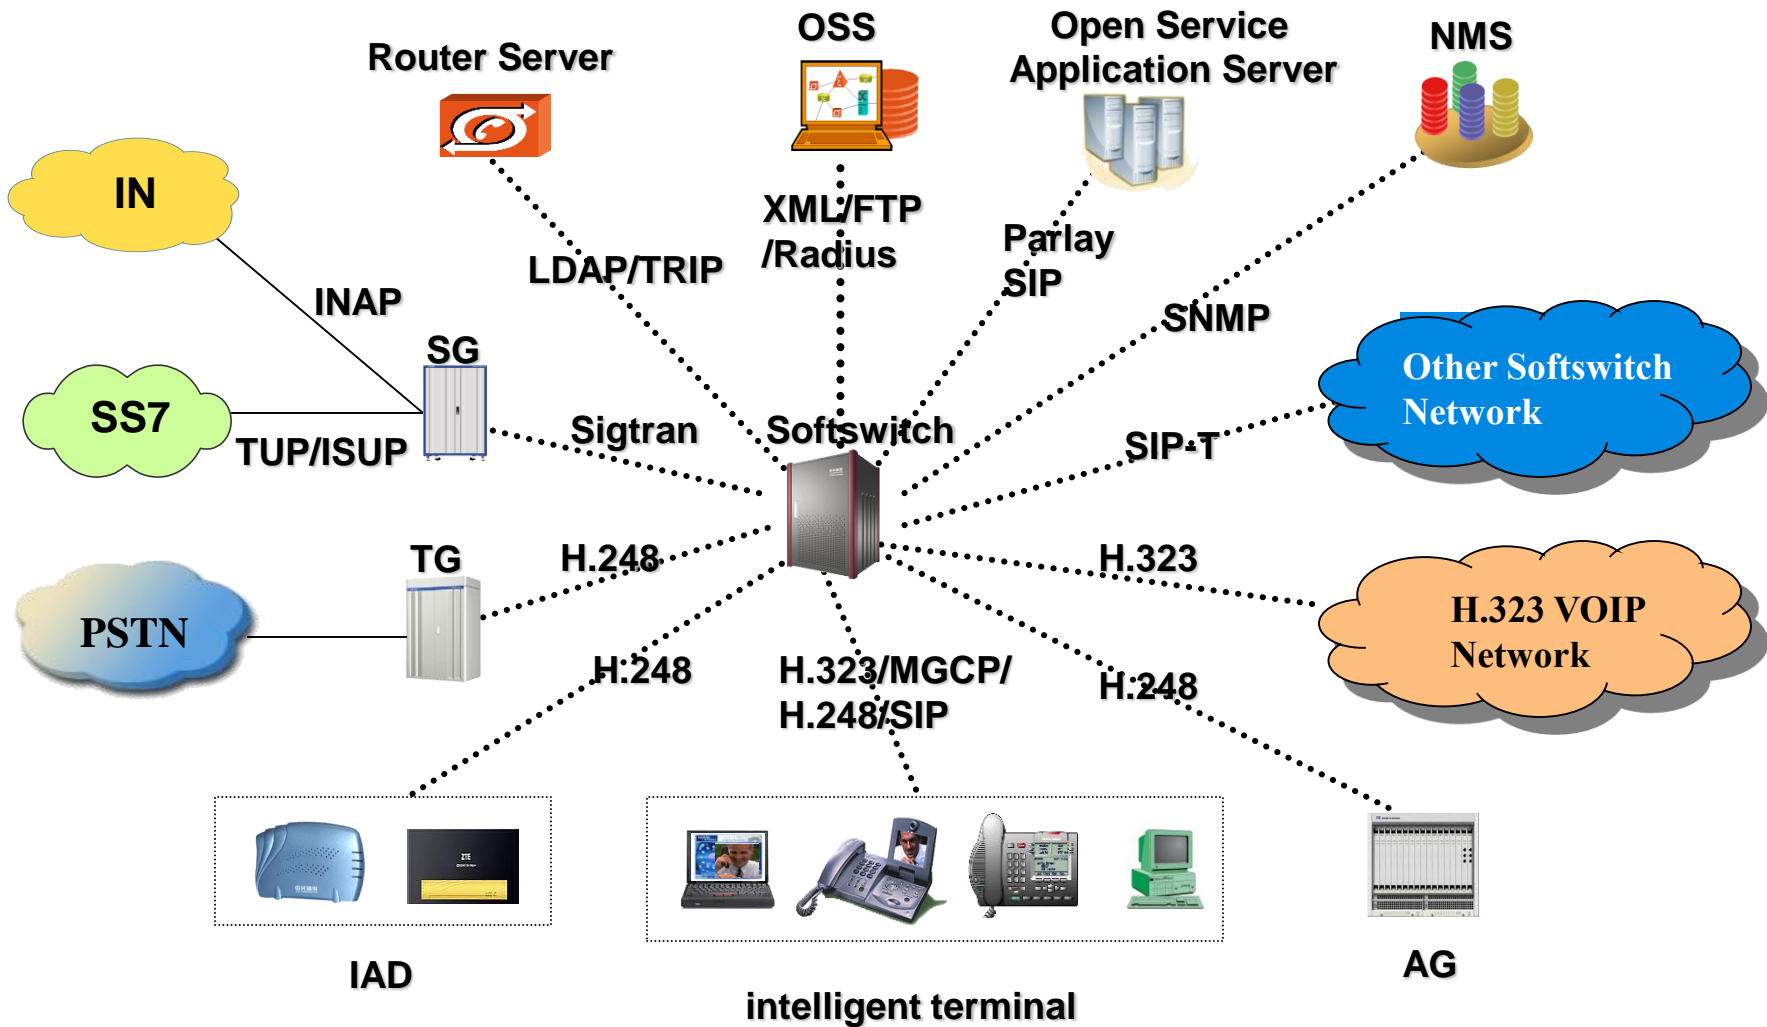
OSS

Router Server

Open Service Application Server

NMS

IN

XML/FTP /Radius

LDAP/TRIP

Parlay SIP

INAP

SNMP

SG

SS7

Other Softswitch Network

Sigtran

Softswitch

TUP/ISUP

SIP-T

TG

H.248

H.323

PSTN

H.323 VOIP Network

H.248

H.323/MGCP/ H.248/SIP

H.248

IAD

intelligent terminal

AG